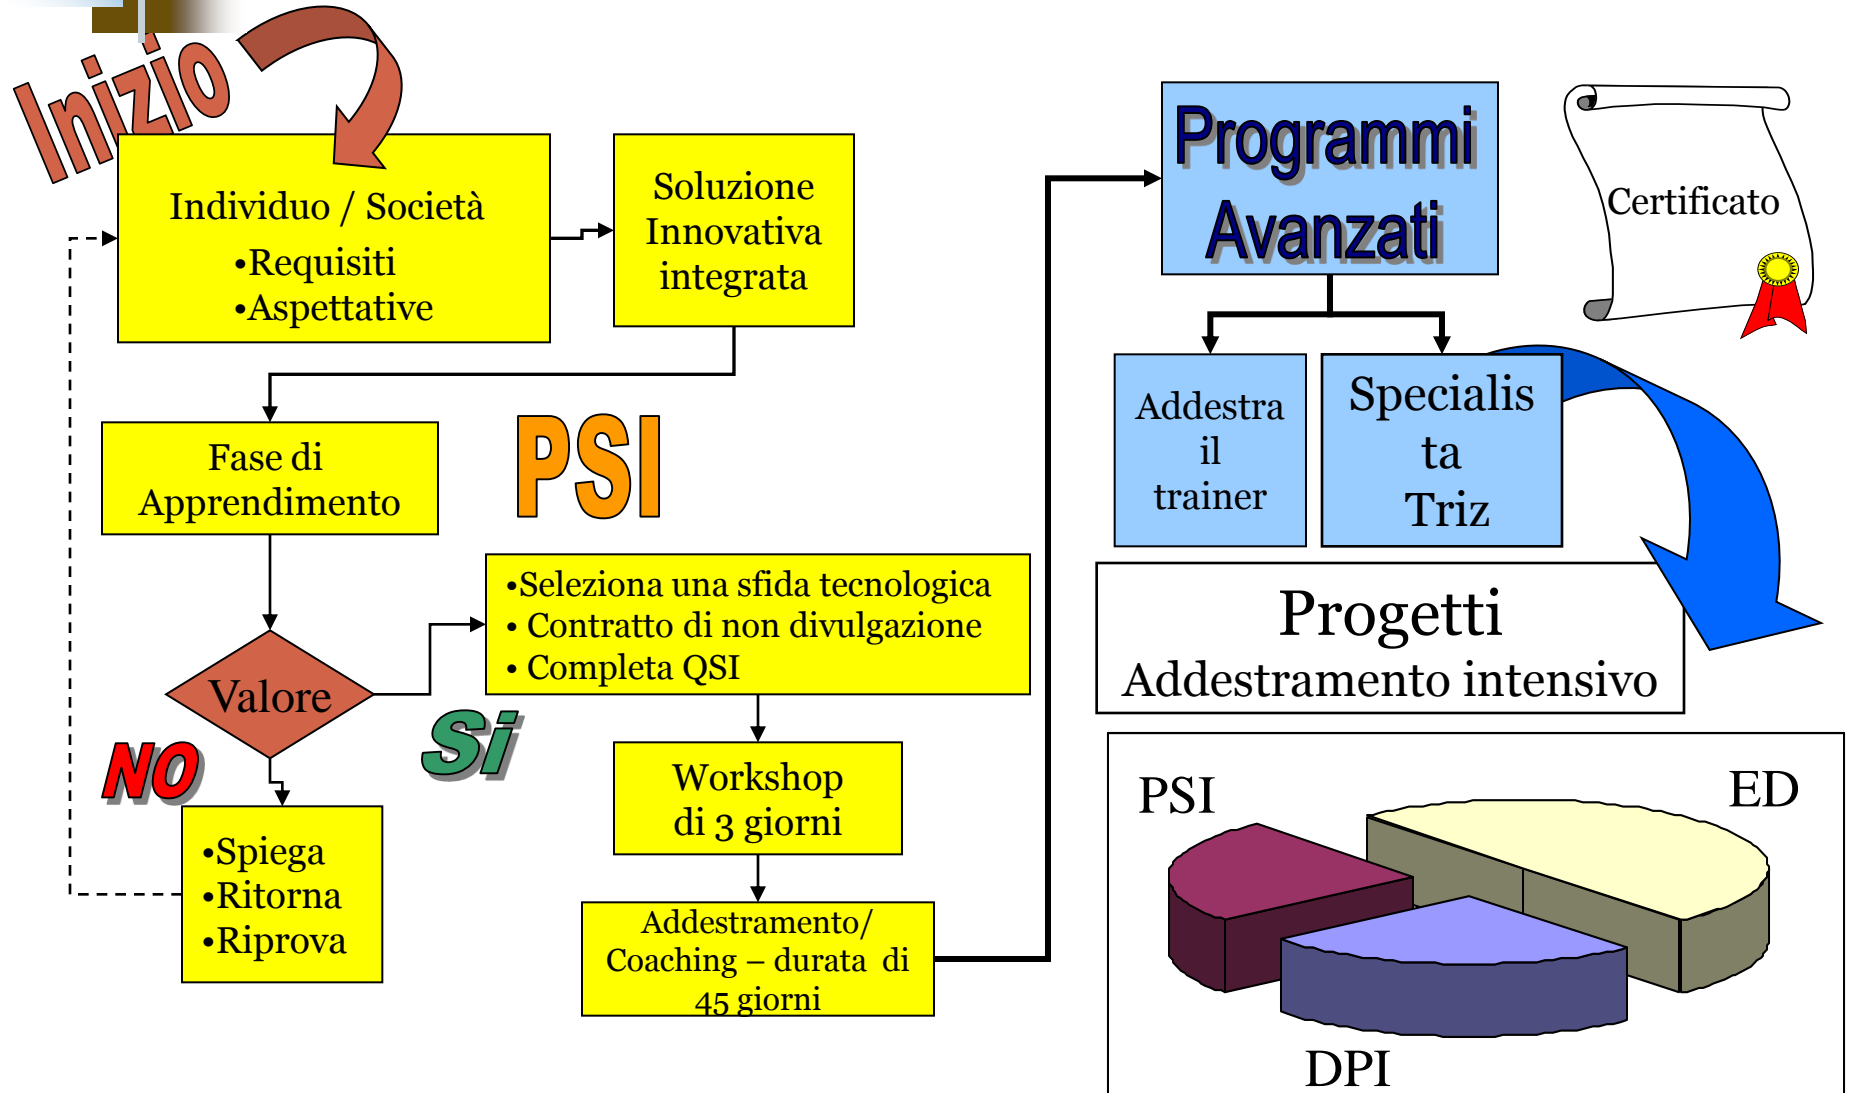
Inizio

Individuo / Società
•Requisiti
•Aspettative

Soluzione Innovativa integrata

Fase di Apprendimento

PSI

Valore

NO

Si

•Spiega
•Ritorna
•Riprova

•Seleziona una sfida tecnologica
• Contratto di non divulgazione
• Completa QSI

Workshop di 3 giorni

Addestramento/ Coaching – durata di 45 giorni

Programmi Avanzati

Certificato

Addestra il trainer

Specialista Triz

Progetti
Addestramento intensivo

PSI

ED

DPI